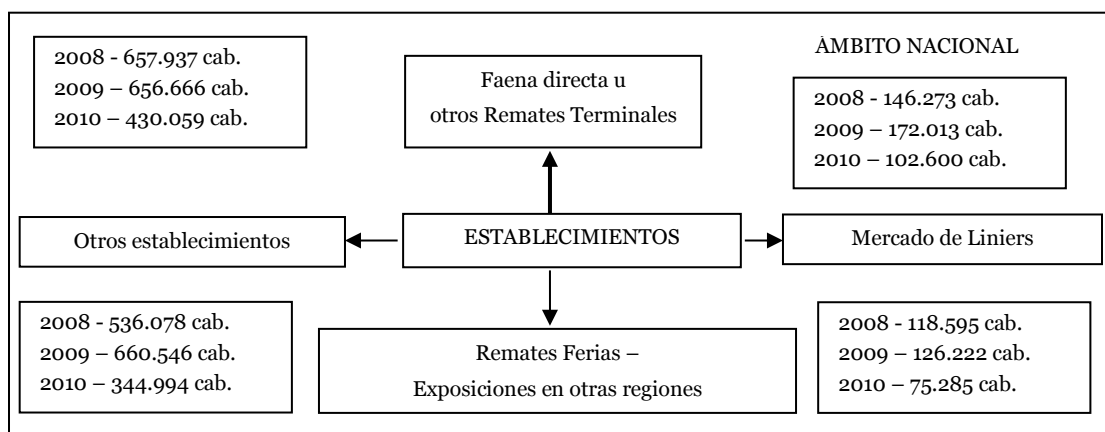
2008 - 657.937 cab.
2009 – 656.666 cab.
2010 – 430.059 cab.

Faena directa u otros Remates Terminales

ÀMBITO NACIONAL

2008 - 146.273 cab.
2009 – 172.013 cab.
2010 – 102.600 cab.

Otros establecimientos

ESTABLECIMIENTOS

Mercado de Liniers

2008 - 536.078 cab.
2009 – 660.546 cab.
2010 – 344.994 cab.

Remates Ferias – Exposiciones en otras regiones

2008 - 118.595 cab.
2009 – 126.222 cab.
2010 – 75.285 cab.